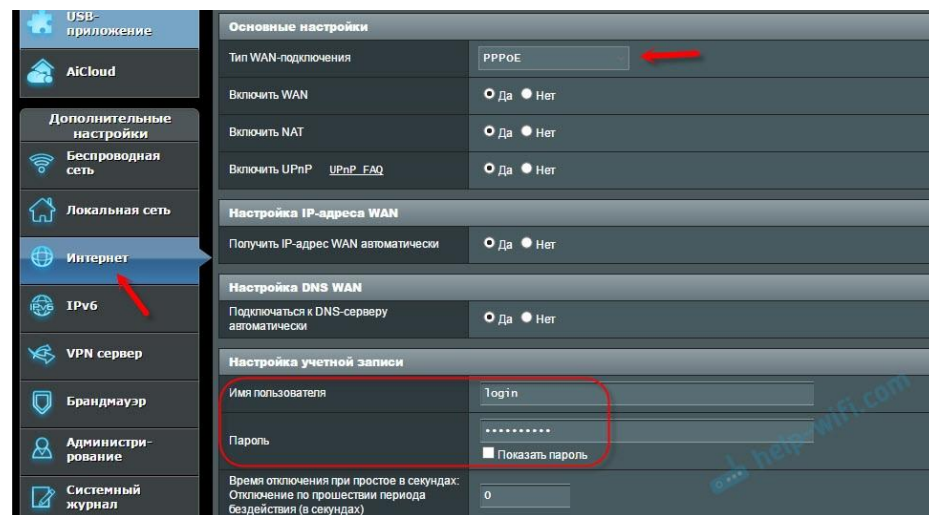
USB-приложение

AiCloud

Дополнительные настройки

Беспроводная сеть

Локальная сеть

Интернет

IPv6

VPN сервер

Брандмауэр

Администрирование

Системный журнал

Основные настройки

| | |
|---|---|
| Тип WAN-подключения | PPPoE |
| Включить WAN | Да Нет |
| Включить NAT | Да Нет |
| Включить UPnP UPnP FAQ | Да Нет |

Настройка IP-адреса WAN

| | |
|---|---|
| Получить IP-адрес WAN автоматически | Да Нет |

Настройка DNS WAN

| | |
|---|---|
| Подключаться к DNS-серверу автоматически | Да Нет |

Настройка учетной записи

| | |
|---|---|
| Имя пользователя | login |
| Пароль | •••••••••• Показать пароль |
| Время отключения при простое в секундах: Отключение по прошествии периода бездействия (в секундах) | 0 |

help-wifi.com